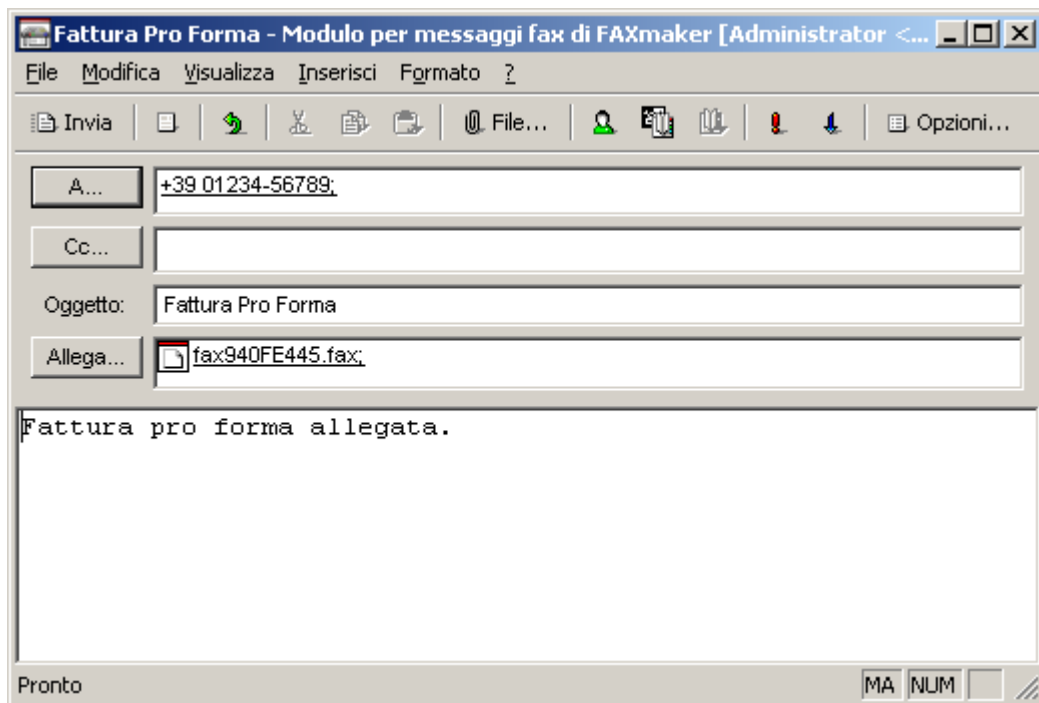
Fattura Pro Forma - Modulo per messaggi fax di FAXmaker [Administrator <...

File Modifica Visualizza Inserisci Formato ?

Invia File... Opzioni...

A... +39 01234-56789;

Cc...

Oggetto: Fattura Pro Forma

Allega... fax940FE445.fax;

Fattura pro forma allegata.

Pronto MA NUM